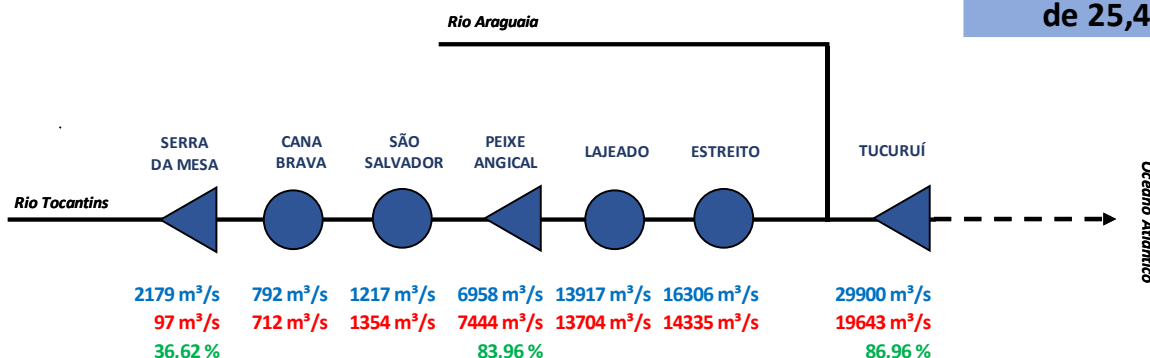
Rio Araguaia

de 25,4

SERRA DA MESA

CANA BRAVA

SÃO SALVADOR

PEIXE ANGICAL

LAJEADO

ESTREITO

TUCURUÍ

Rio Tocantins

Oceano Atlântico

2179 m³/s
97 m³/s
36.62 %

792 m³/s
712 m³/s

1217 m³/s
1354 m³/s

6958 m³/s
7444 m³/s
83.96 %

13917 m³/s
13704 m³/s

16306 m³/s
14335 m³/s

29900 m³/s
19643 m³/s
86.96 %